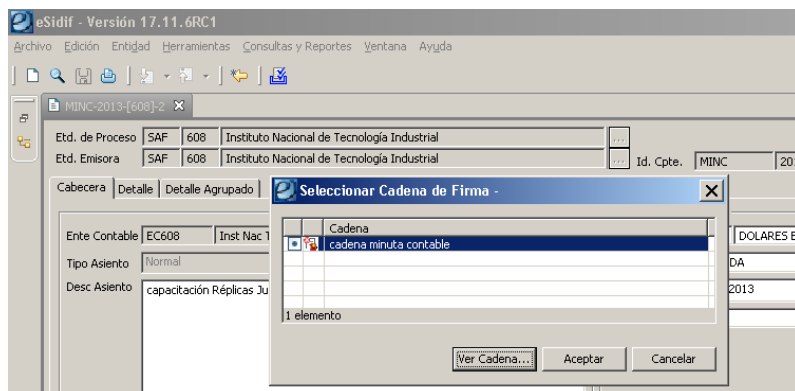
eSidif - Versión 17.11.6RC1

Archivo Edición Entidad Herramientas Consultas y Reportes Ventana Ayuda

MINC-2013-[608]-2

Etd. de Proceso SAF 608 Instituto Nacional de Tecnología Industrial ...

Etd. Emisora SAF 608 Instituto Nacional de Tecnología Industrial ... Id. Cpte. MINC 201

Cabecera Detalle Detalle Agrupado

Ente Contable EC608 Inst Nac T

Tipo Asiento Normal

Desc Asiento capacitación Réplicas Ju

DOLARES E

DA

2013

Seleccionar Cadena de Firma -

| | | Cadena |
|---|---|---|
| • | | cadena minuta contable |

1 elemento

Ver Cadena... Aceptar Cancelar